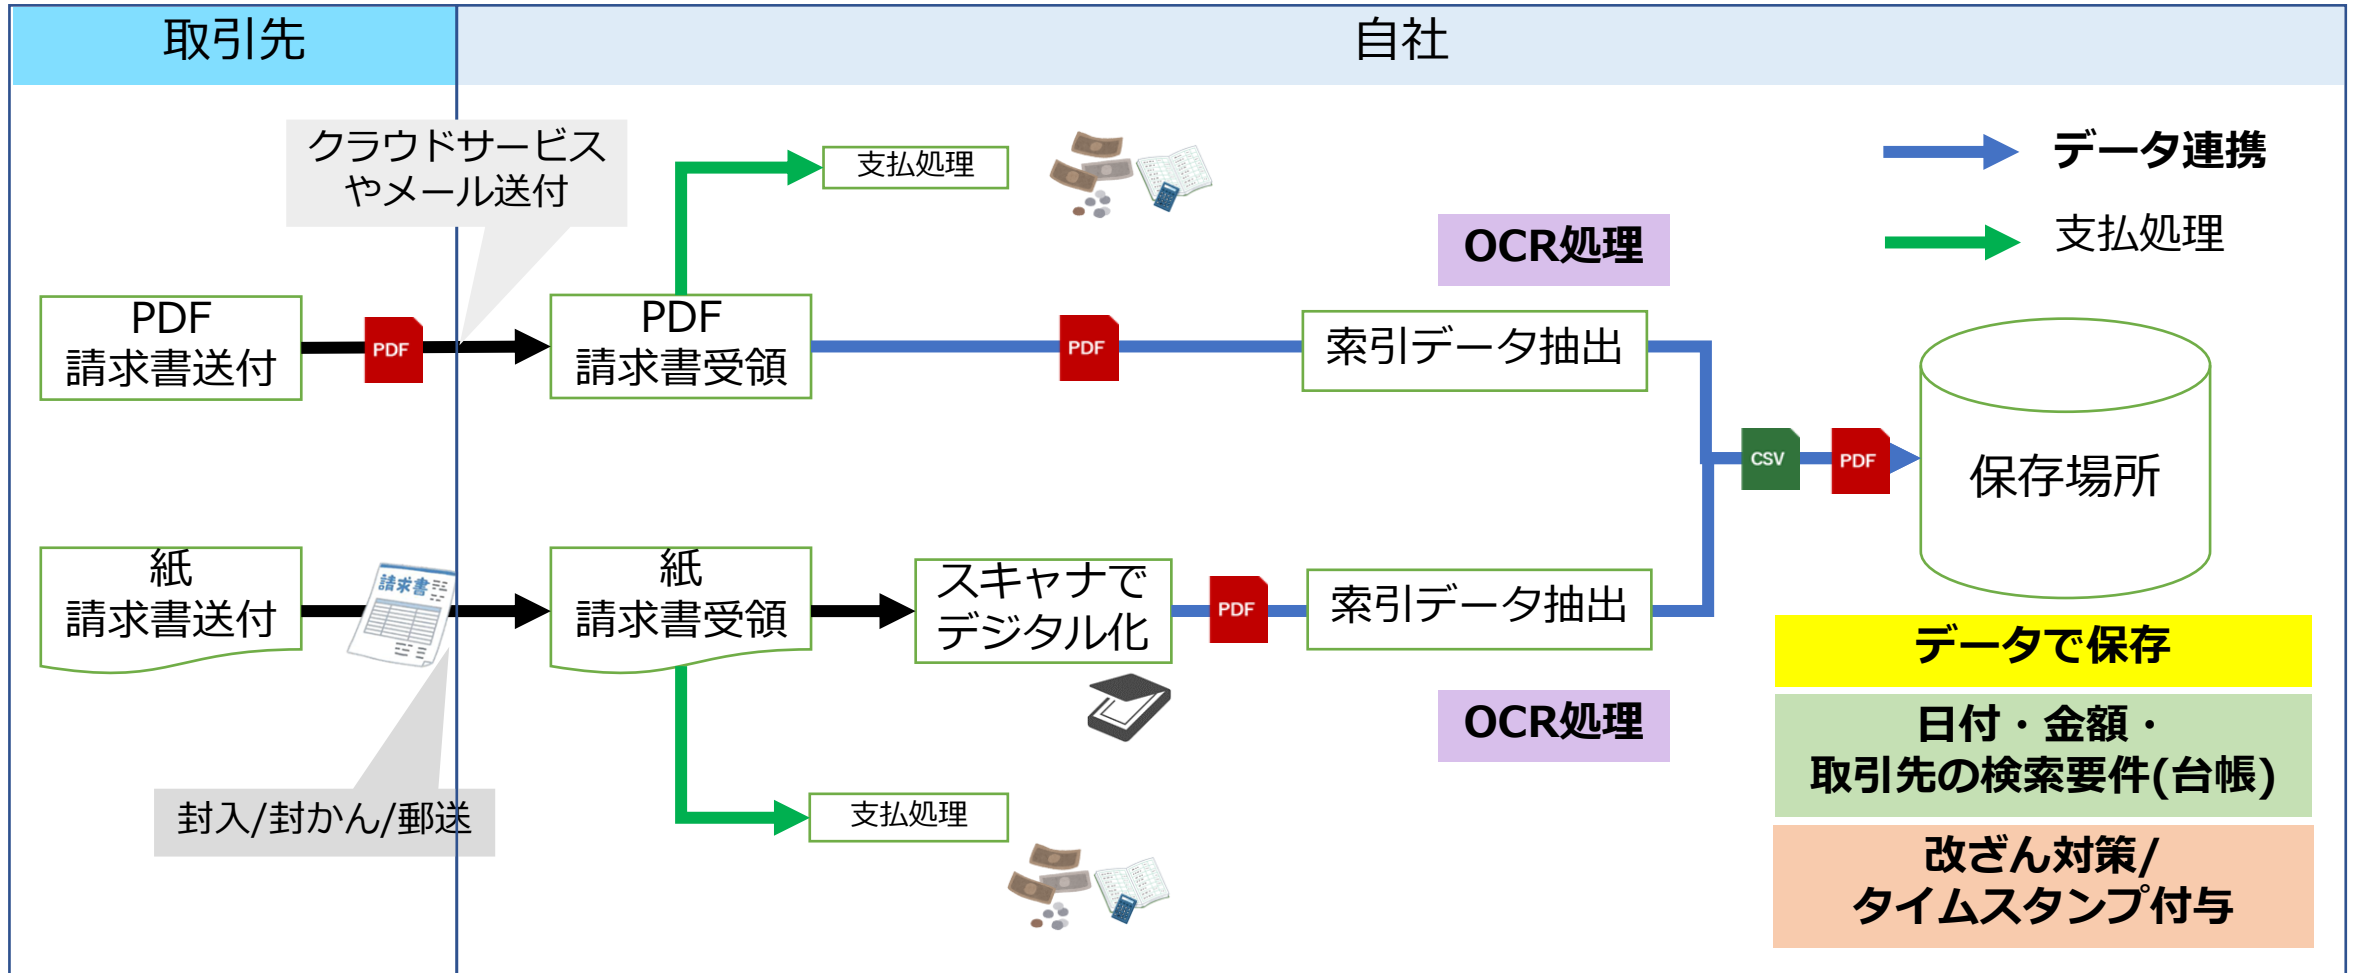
取引先

自社

クラウドサービスやメール送付

支払処理

データ連携

支払処理

OCR処理

PDF 請求書送付

PDF

PDF 請求書受領

PDF

索引データ抽出

CSV

PDF

保存場所

紙 請求書送付

請求書

紙 請求書受領

スキャナでデジタル化

PDF

索引データ抽出

データで保存

日付・金額・取引先の検索要件(台帳)

OCR処理

封入/封かん/郵送

支払処理

改ざん対策/タイムスタンプ付与